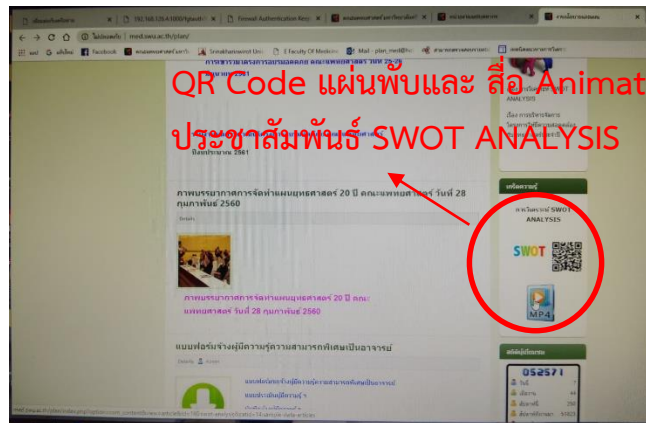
QR Code แผ่นพับและ สื่อ Animat
ประชาสัมพันธ์ SWOT ANALYSIS

ไม่ปลอดภัย | med.swu.ac.th/plan/

Facebook

Smartattendant Uni

E Faculty Of Medicine

Mail - plan_med@

ANALYSIS

ปีงบประมาณ 2561

ภาพบรรยากาศการจัดทำแผนยุทธศาสตร์ 20 ปี คณะแพทยศาสตร์ วันที่ 28 กุมภาพันธ์ 2560

ภาพบรรยากาศการจัดทำแผนยุทธศาสตร์ 20 ปี คณะแพทยศาสตร์ วันที่ 28 กุมภาพันธ์ 2560

SWOT ANALYSIS

SWOT

MP4

แบบฟอร์มจ้างผู้มีความรู้ความสามารถพิเศษเป็นอาจารย์

052571

med.swu.ac.th/plan/index.php